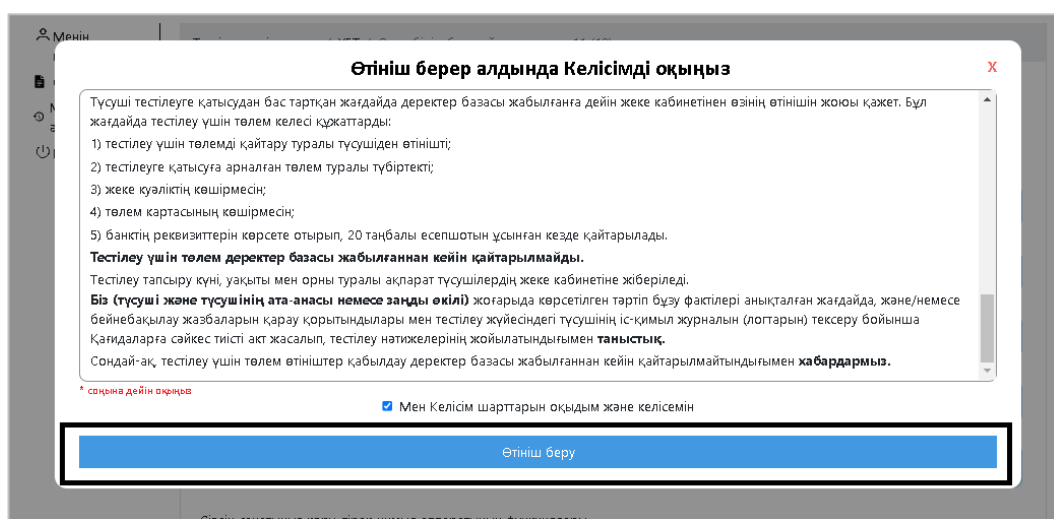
Өтініш берер алдында Келісімді оқыңыз

X

Түсуші тестілеуге қатысудан бас тартқан жағдайда деректер базасы жабылғанға дейін жеке кабинетінен өзінің өтінішін жоюы қажет. Бұл жағдайда тестілеу үшін төлем келесі құжаттарды:

1) тестілеу үшін төлемді қайтару туралы түсушіден өтінішті;

2) тестілеуге қатысуға арналған төлем туралы түбіртекті;

3) жеке куәліктің көшірмесін;

4) төлем картасының көшірмесін;

5) банктің реквизиттерін көрсете отырып, 20 таңбалы есепшотын ұсынған кезде қайтарылады.

Тестілеу үшін төлем деректер базасы жабылғаннан кейін қайтарылмайды.

Тестілеу тапсыру күні, уақыты мен орны туралы ақпарат түсушілердің жеке кабинетіне жіберіледі.

Біз (түсуші және түсушінің ата-анасы немесе заңды өкілі) жоғарыда көрсетілген тәртіп бұзу фактілері анықталған жағдайда, және/немесе бейнебақылау жазбаларын қарау қорытындылары мен тестілеу жүйесіндегі түсушінің іс-қимыл журналын (логтарын) тексеру бойынша Қағидаларға сәйкес тиісті акт жасалып, тестілеу нәтижелерінің жойылатындығымен таныстық.

Сондай-ақ, тестілеу үшін төлем өтініштер қабылдау деректер базасы жабылғаннан кейін қайтарылмайтындығымен хабардармыз.

* соңына дейін оқыңыз

Мен Келісім шарттарын оқыдым және келісемін

Өтініш беру